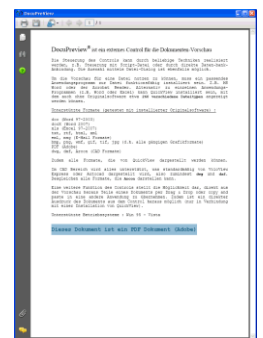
DocuPreview

DocuPreview® ist ein externes Control für die Dokumenten-Vorschau

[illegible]

Unterstützte Formate (abhängig von installierter Originalsoftware) :

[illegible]

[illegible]

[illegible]

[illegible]

Dieses Dokument ist ein PDF Dokument (Adobe)